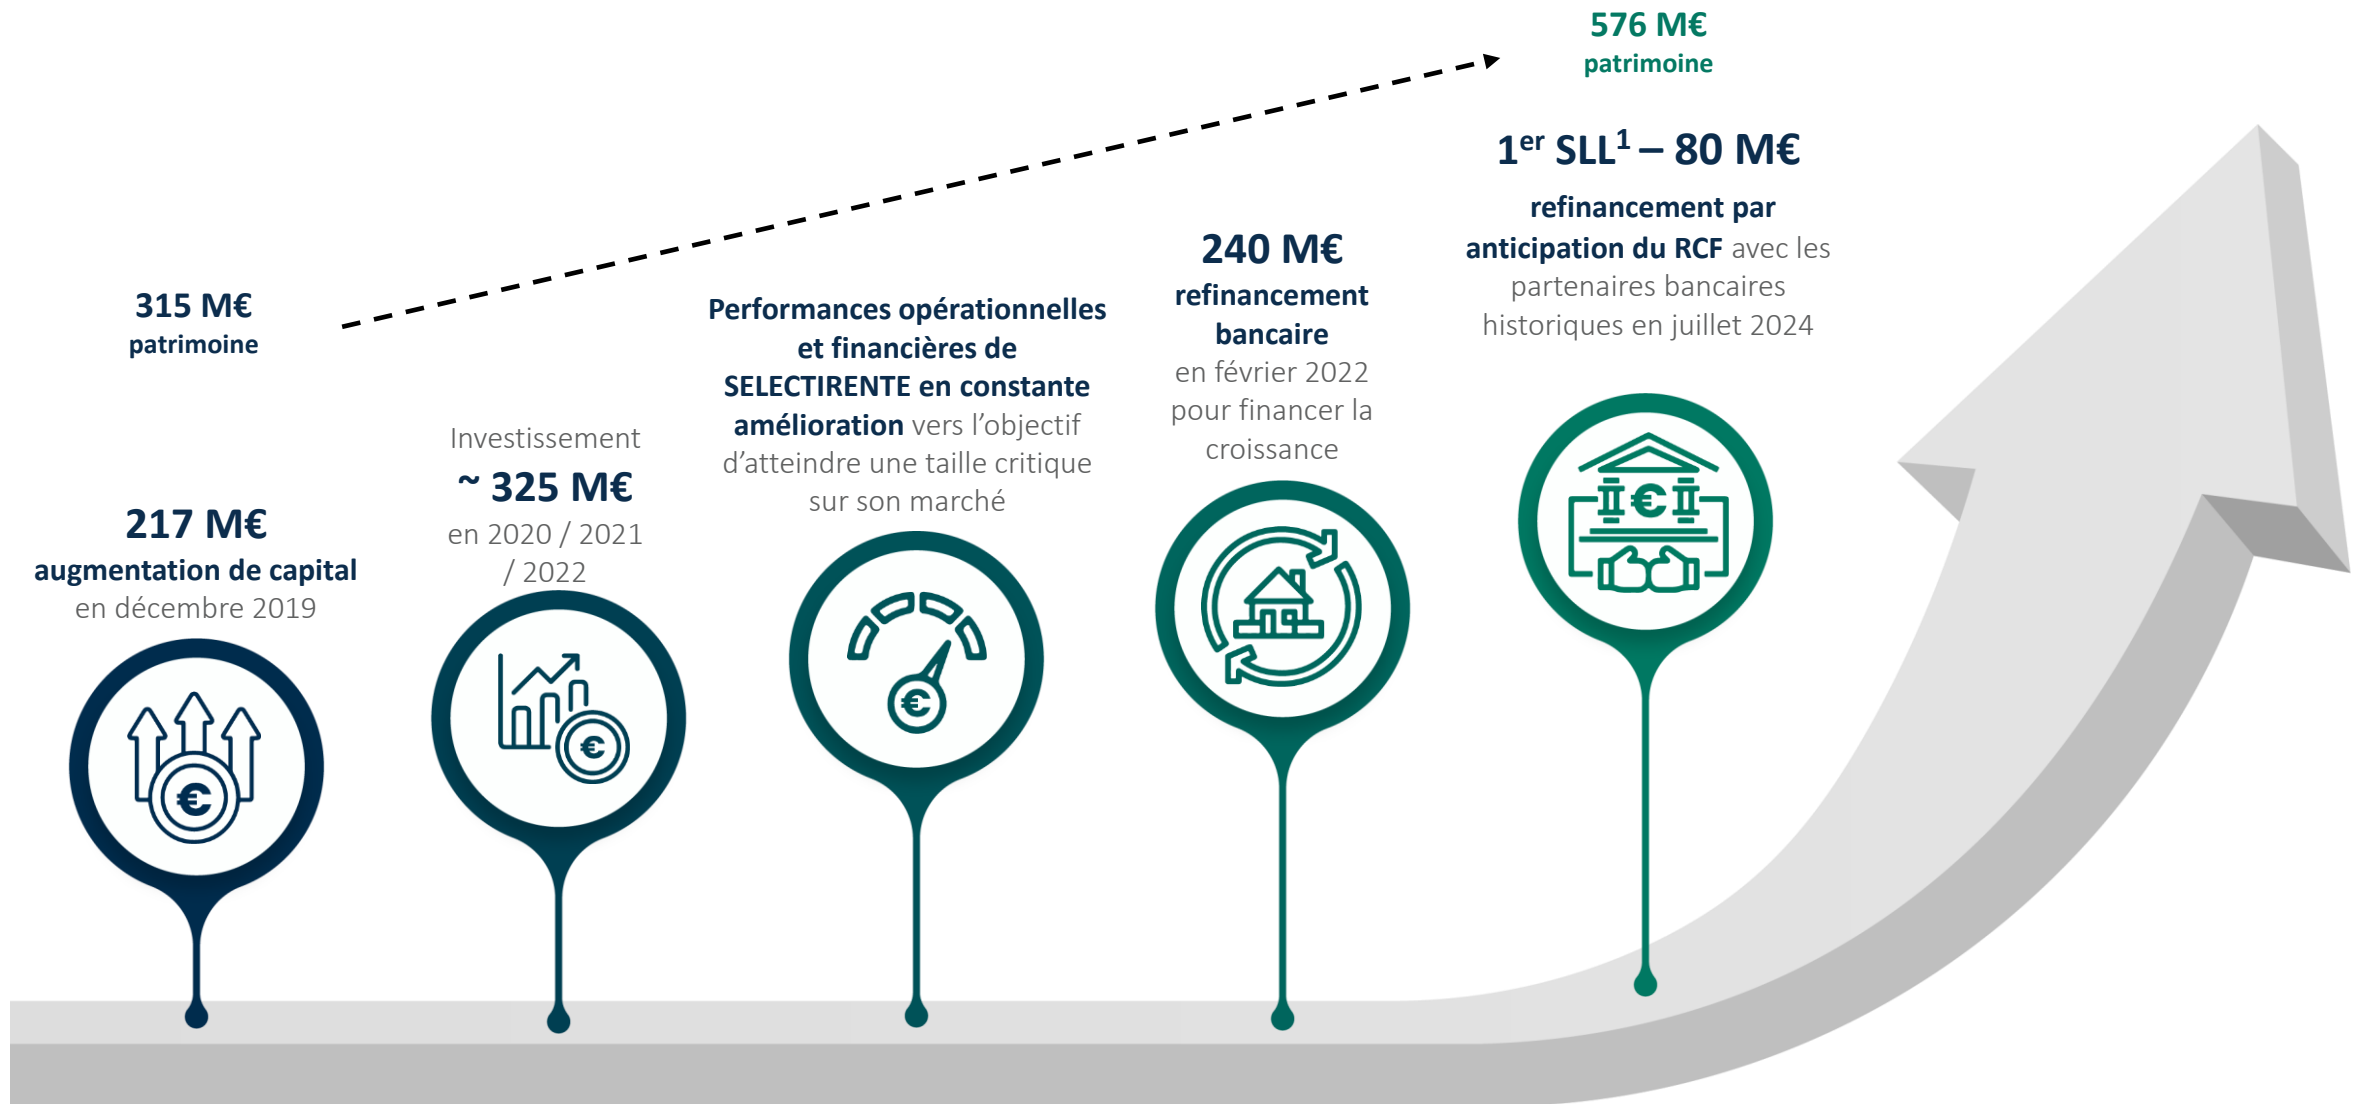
576 M€
patrimoine

315 M€
patrimoine

$1^{er}$ $SLL^{1}$ – 80 M€
refinancement par anticipation du RCF avec les partenaires bancaires historiques en juillet 2024

240 M€
refinancement bancaire
en février 2022 pour financer la croissance

Performances opérationnelles et financières de SELECTIRENTE en constante amélioration vers l'objectif d'atteindre une taille critique sur son marché

Investissement
~ 325 M€
en 2020 / 2021 / 2022

217 M€
augmentation de capital
en décembre 2019